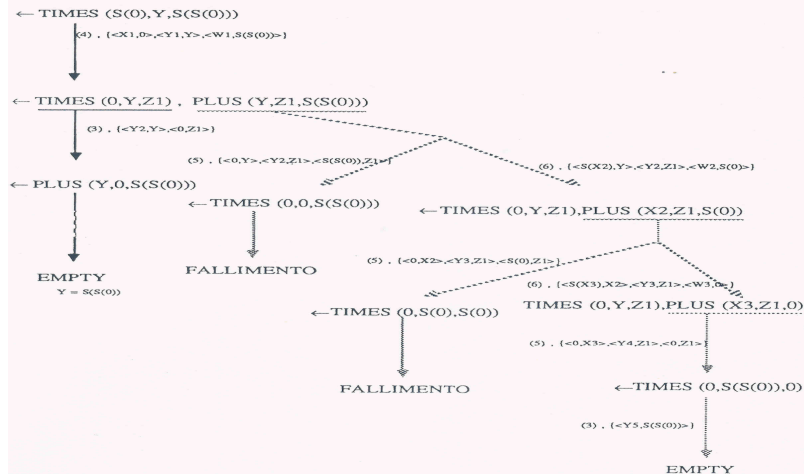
← TIMES (S(0),Y,S(S(0)))

(4) , {<X1,0>,<Y1,Y>,<W1,S(S(0))>}

← TIMES (0,Y,Z1) , PLUS (Y,Z1,S(S(0)))

(3) , {<Y2,Y>,<0,Z1>}

(5) , {<0,Y>,<Y2,Z1>,<S(S(0)),Z1>}

(6) , {<S(X2),Y>,<Y2,Z1>,<W2,S(0)>}

← PLUS (Y,0,S(S(0)))

← TIMES (0,0,S(S(0)))

← TIMES (0,Y,Z1),PLUS (X2,Z1,S(0))

EMPTY
Y = S(S(0))

FALLIMENTO

(5) , {<0,X2>,<Y3,Z1>,<S(0),Z1>}

(6) , {<S(X3),X2>,<Y3,Z1>,<W3,0>}

← TIMES (0,S(0),S(0))

TIMES (0,Y,Z1),PLUS (X3,Z1,0)

(5) , {<0,X3>,<Y4,Z1>,<0,Z1>}

FALLIMENTO

← TIMES (0,S(S(0)),0)

(3) , {<Y5,S(S(0))>}

EMPTY